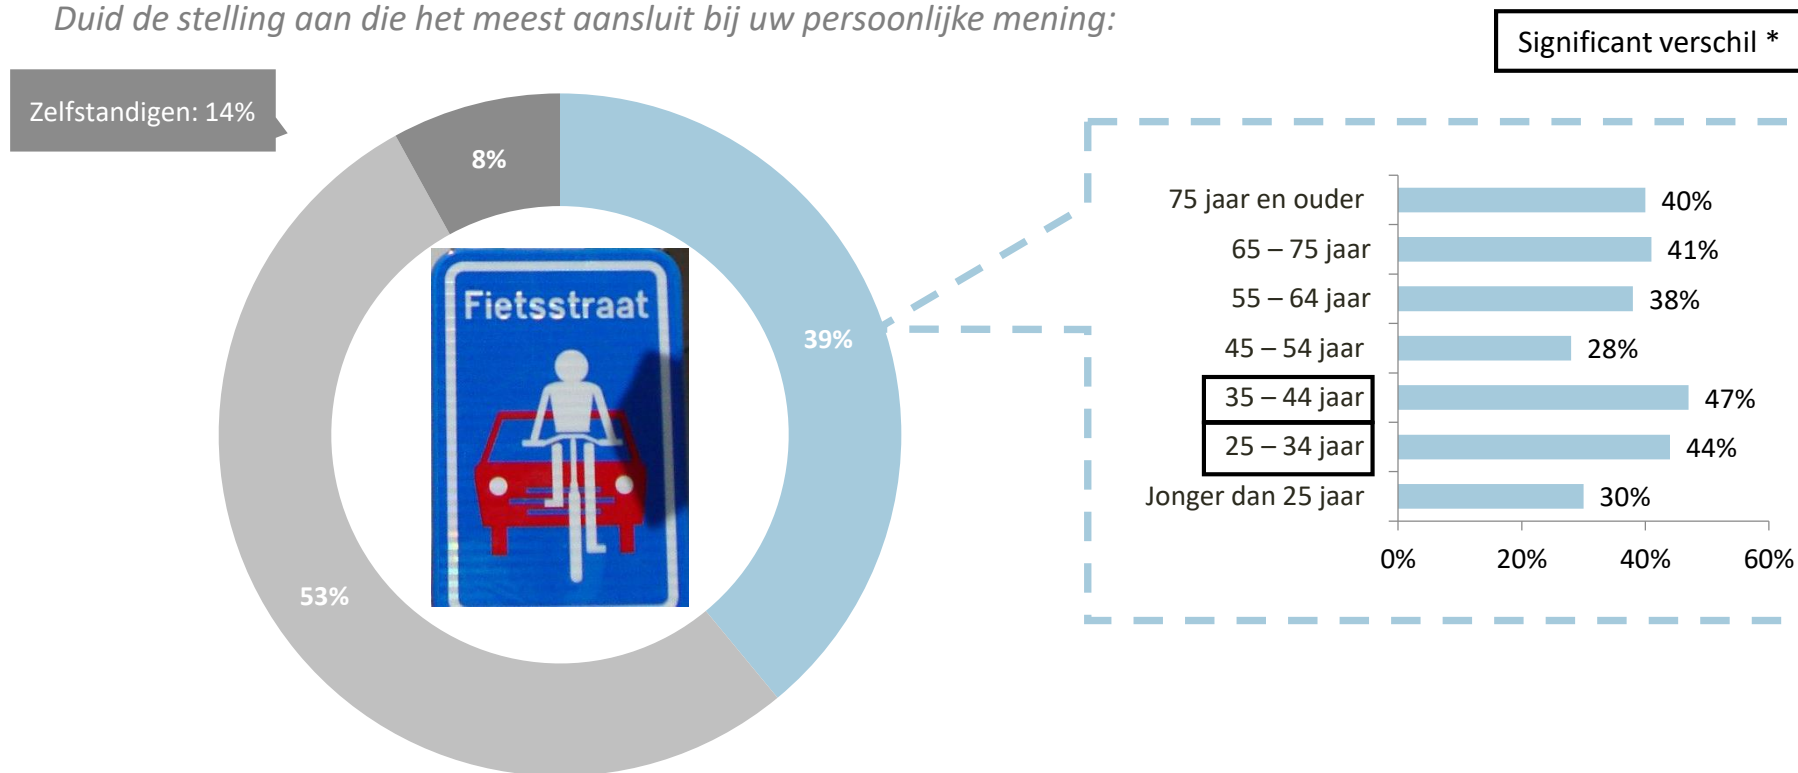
Duid de stelling aan die het meest aansluit bij uw persoonlijke mening:

Significant verschil *

Zelfstandigen: 14%

8%

39%

53%

Fietsstraat

75 jaar en ouder 40%
65 – 75 jaar 41%
55 – 64 jaar 38%
45 – 54 jaar 28%
35 – 44 jaar 47%
25 – 34 jaar 44%
Jonger dan 25 jaar 30%

0% 20% 40% 60%